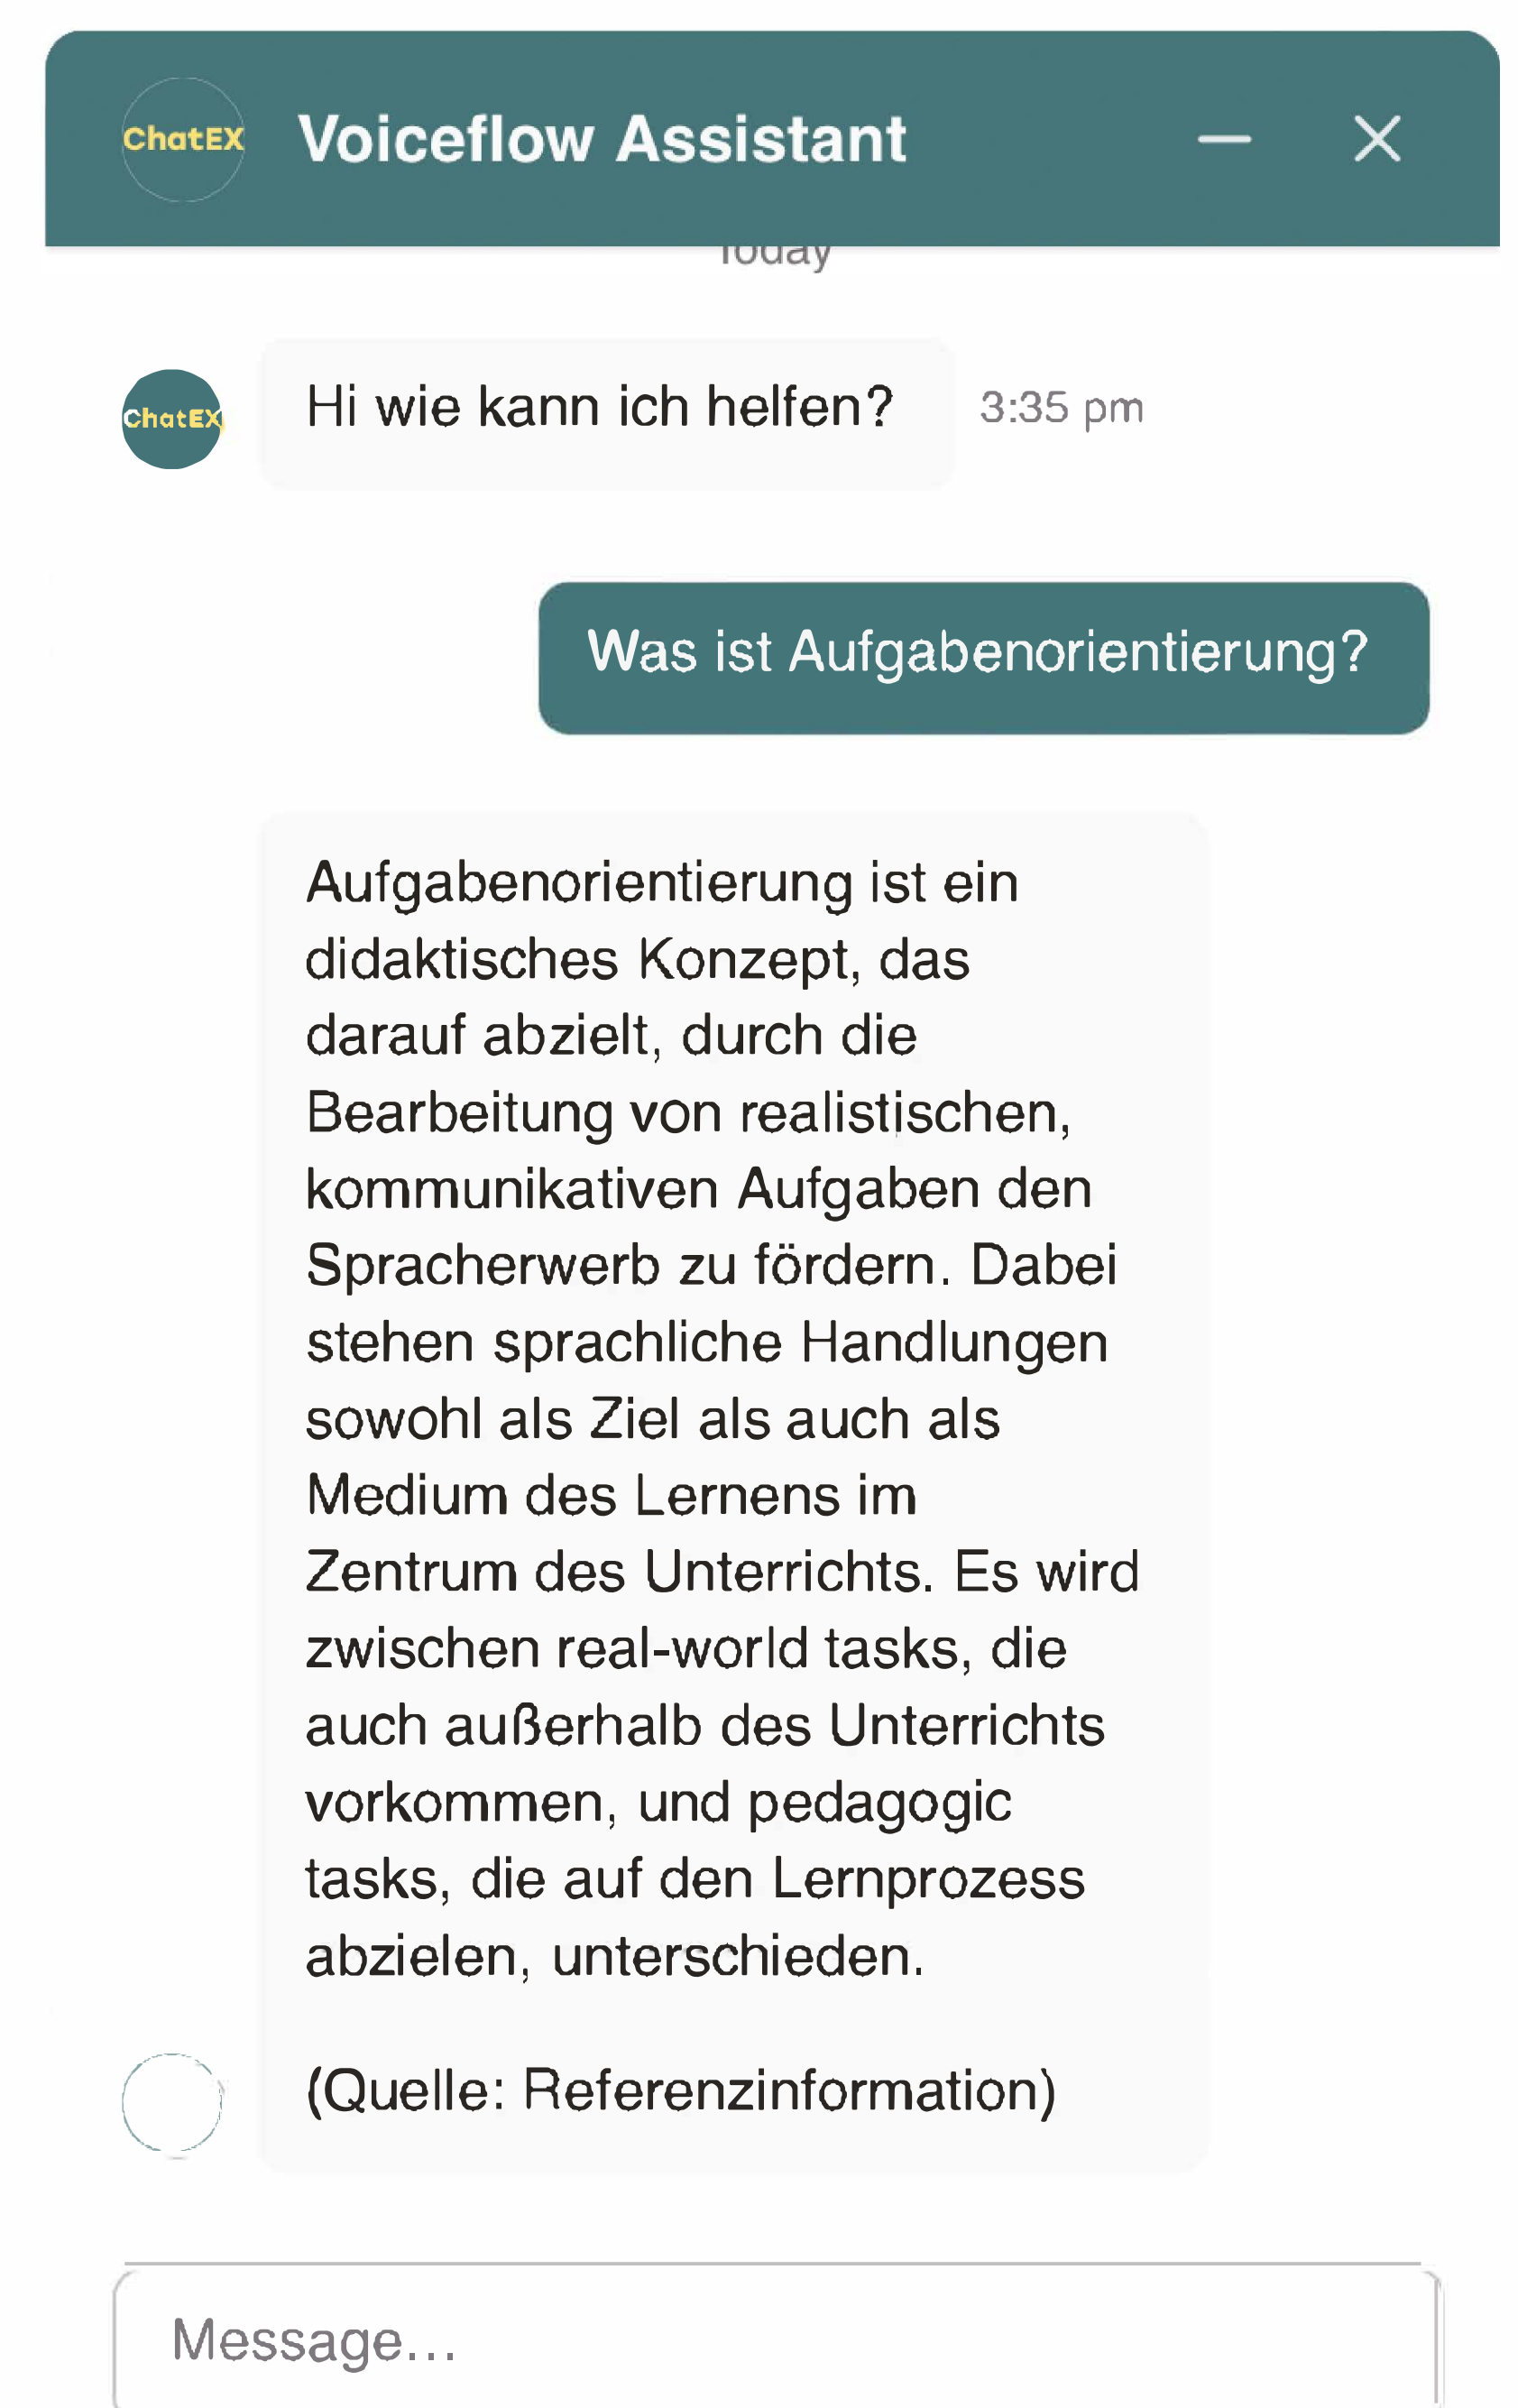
ChatEX Voiceflow Assistant

Today

ChatEX

Hi wie kann ich helfen?

3:35 pm

Was ist Aufgabenorientierung?

Aufgabenorientierung ist ein didaktisches Konzept, das darauf abzielt, durch die Bearbeitung von realistischen, kommunikativen Aufgaben den Spracherwerb zu fördern. Dabei stehen sprachliche Handlungen sowohl als Ziel als auch als Medium des Lernens im Zentrum des Unterrichts. Es wird zwischen real-world tasks, die auch außerhalb des Unterrichts vorkommen, und pedagogic tasks, die auf den Lernprozess abzielen, unterschieden.

(Quelle: Referenzinformation)

Message...